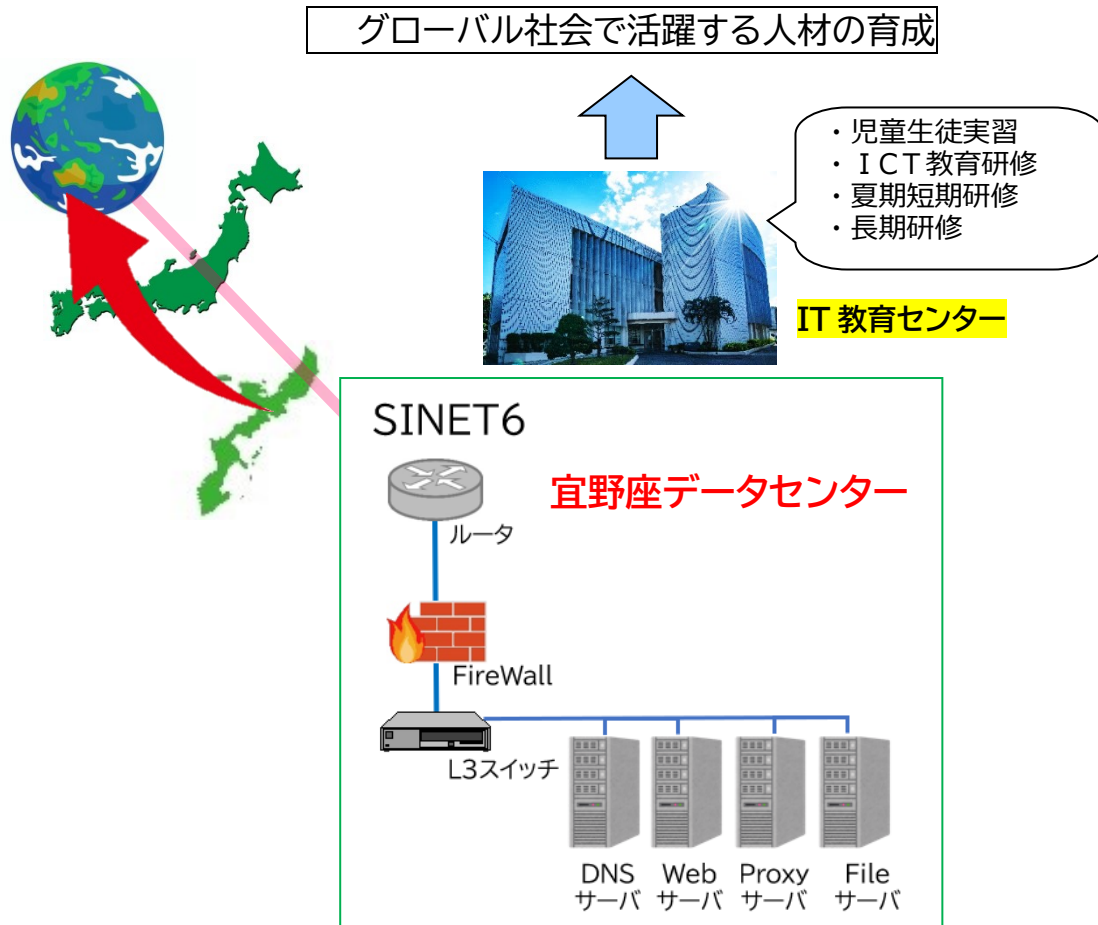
グローバル社会で活躍する人材の育成

・児童生徒実習
・ＩＣＴ教育研修
・夏期短期研修
・長期研修

IT 教育センター

SINET6

宜野座データセンター

ルータ

FireWall

L3スイッチ

DNS サーバ

Web サーバ

Proxy サーバ

File サーバ